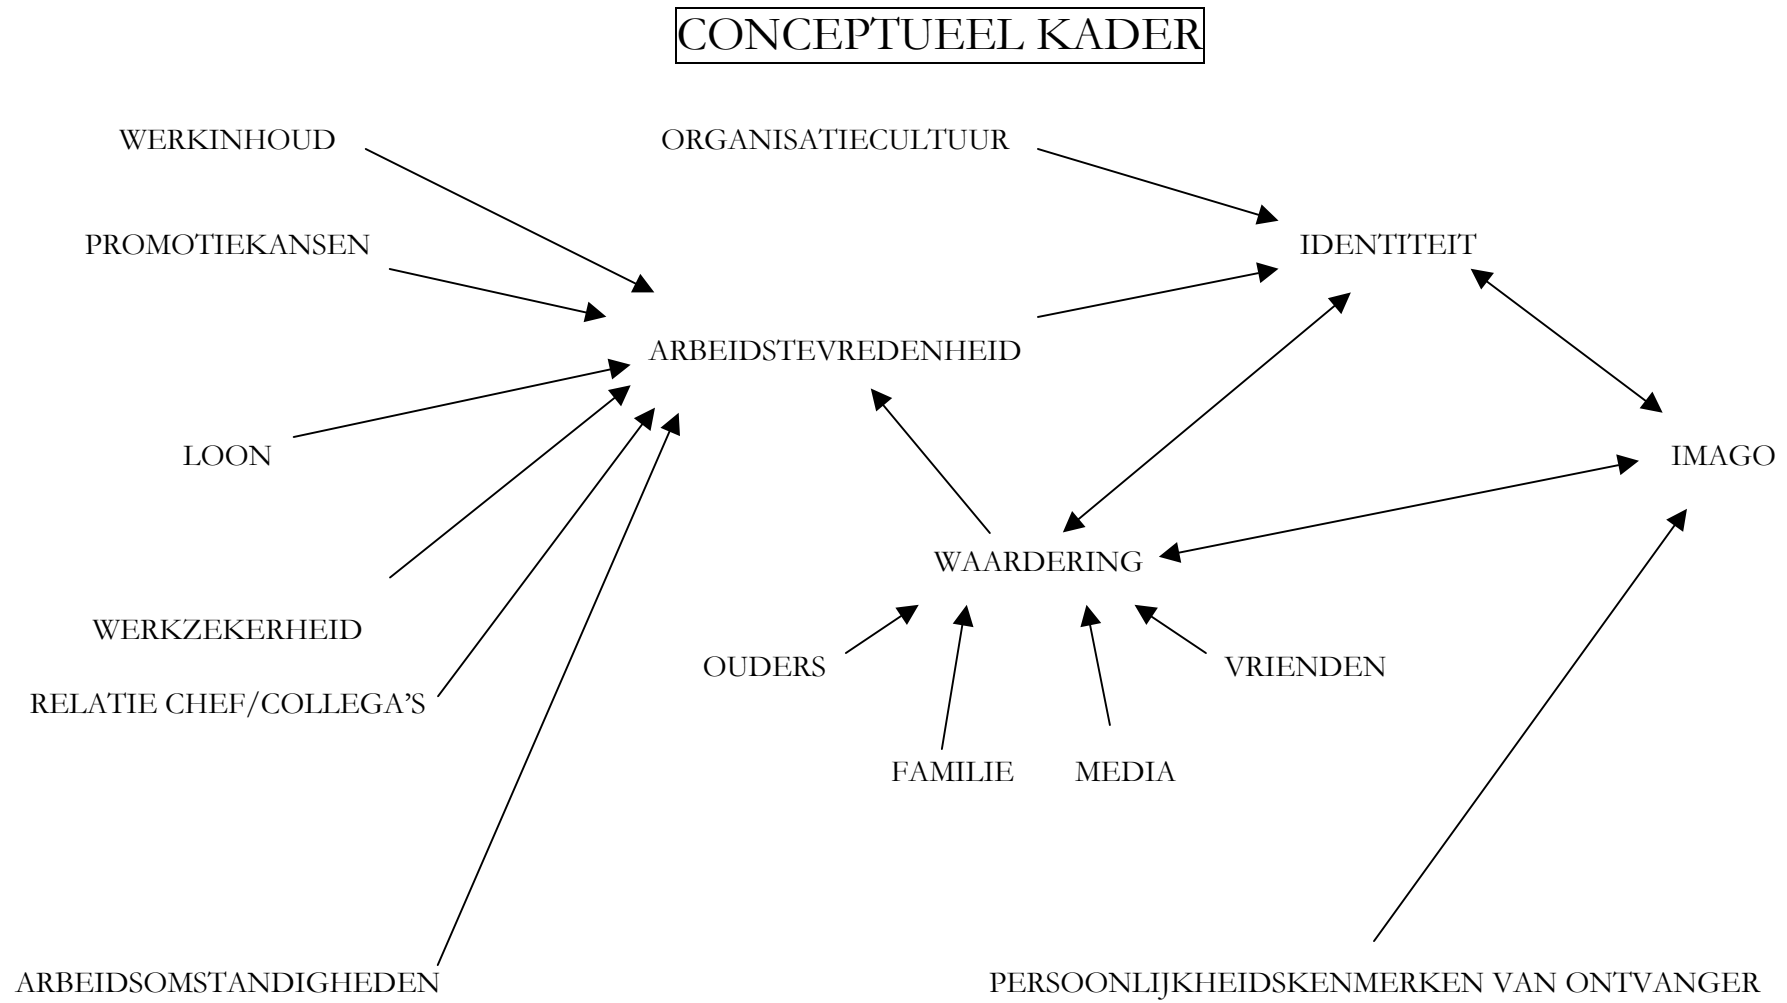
CONCEPTUEEL KADER

WERKINHOUD

ORGANISATIECULTUUR

PROMOTIEKANSEN

IDENTITEIT

ARBEIDSTEVREDENHEID

LOON

IMAGO

WAARDERING

WERKZEKERHEID

OUDERS

VRIENDEN

RELATIE CHEF/COLLEGA'S

FAMILIE

MEDIA

ARBEIDSOMSTANDIGHEDEN

PERSOONLIJKHEIDSKENMERKEN VAN ONTVANGER